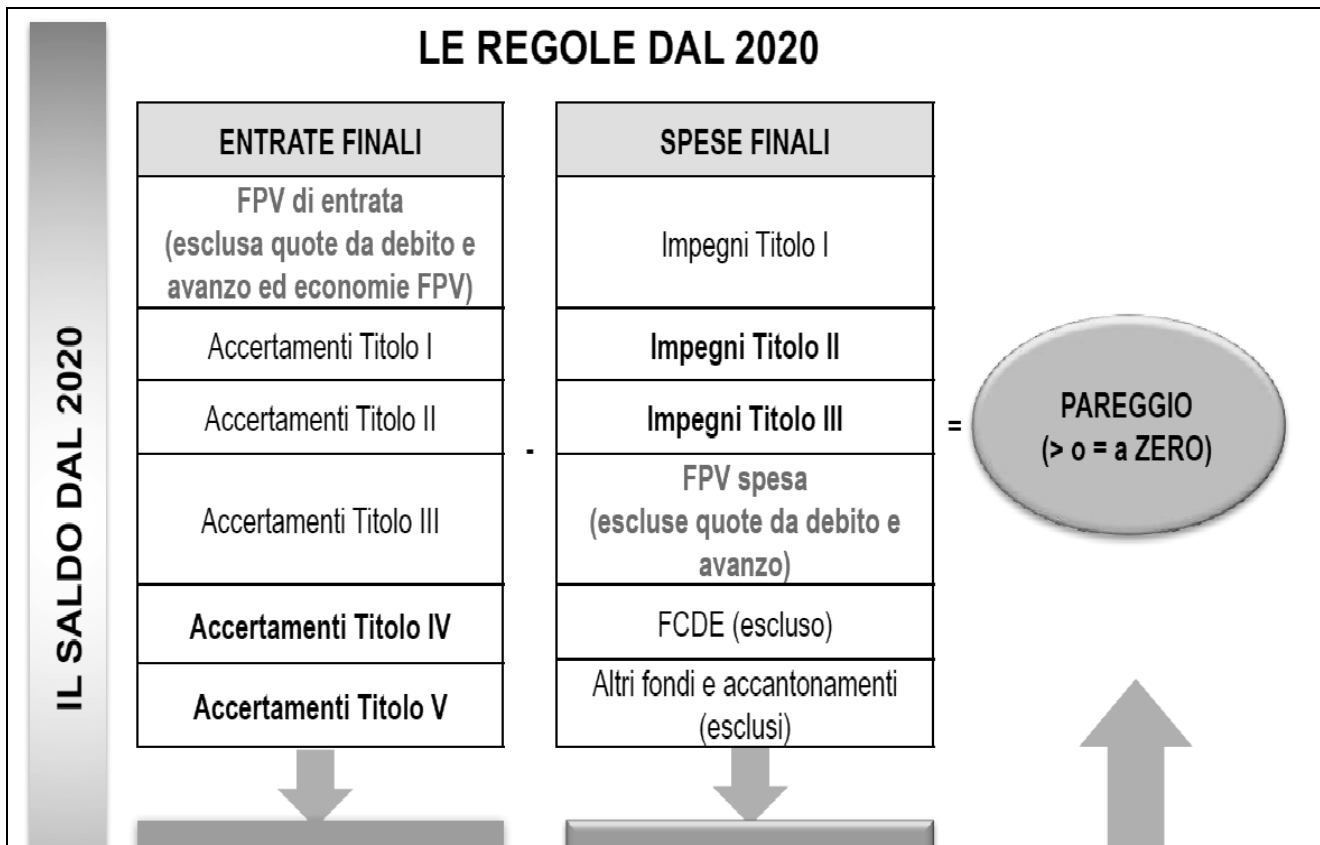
IL SALDO DAL 2020

LE REGOLE DAL 2020

| ENTRATE FINALI | SPESE FINALI |
|---|---|
| FPV di entrata (esclusa quote da debito e avanzo ed economie FPV) | Impegni Titolo I |
| Accertamenti Titolo I | Impegni Titolo II |
| Accertamenti Titolo II | Impegni Titolo III |
| Accertamenti Titolo III | FPV spesa (escluse quote da debito e avanzo) |
| Accertamenti Titolo IV | FCDE (escluso) |
| Accertamenti Titolo V | Altri fondi e accantonamenti (esclusi) |

-

=

PAREGGIO (> o = a ZERO)